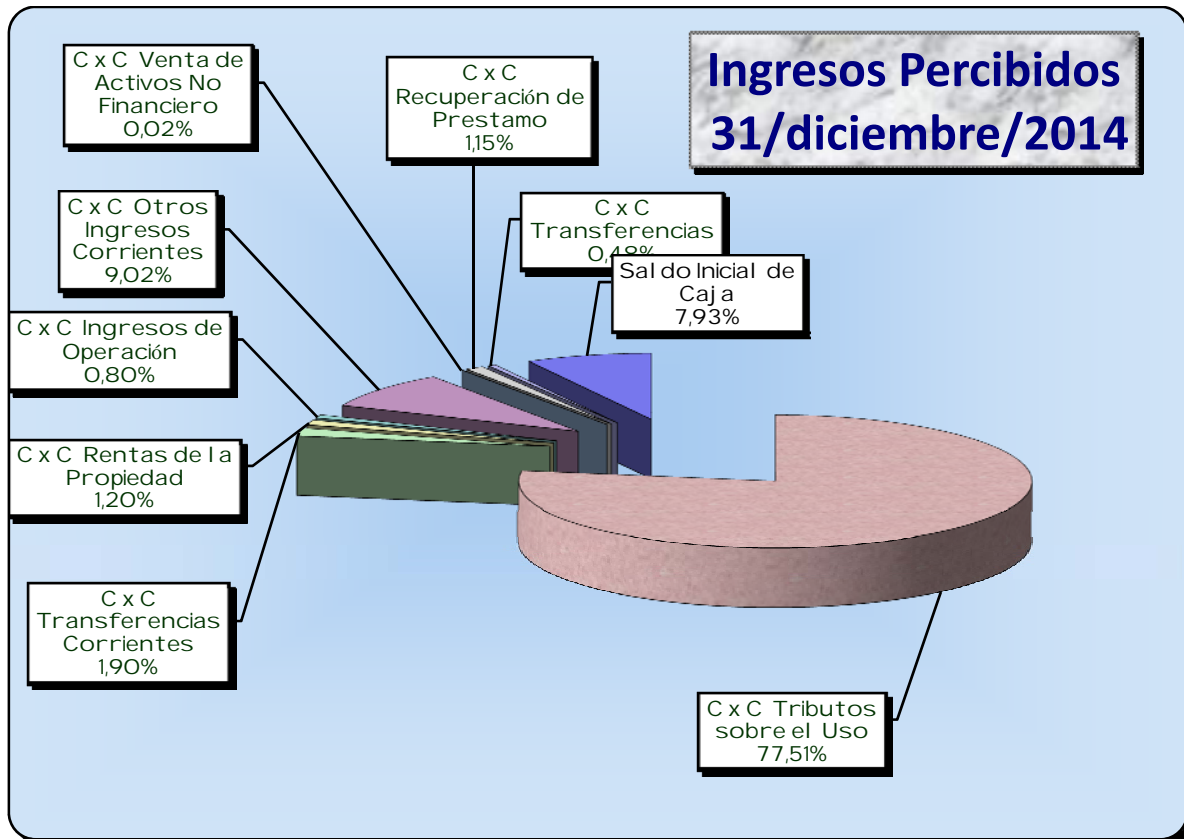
Ingresos Percibidos
31/diciembre/2014

C x C Venta de Activos No Financiero
0,02%

C x C Recuperación de Prestamo
1,15%

C x C Otros Ingresos Corrientes
9,02%

C x C Transferencias
0,48%

Saldo Inicial de Caja
7,93%

C x C Ingresos de Operación
0,80%

C x C Rentas de la Propiedad
1,20%

C x C Transferencias Corrientes
1,90%

C x C Tributos sobre el Uso
77,51%